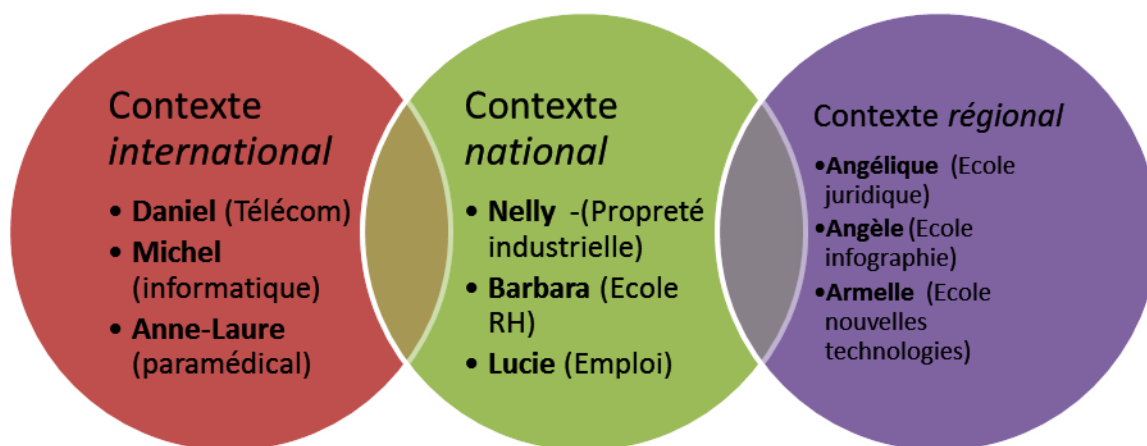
Contexte *international*

- **Daniel** (Télécom)
- **Michel** (informatique)
- **Anne-Laure** (paramédical)

Contexte *national*

- **Nelly** -(Propreté industrielle)
- **Barbara** (Ecole RH)
- **Lucie** (Emploi)

Contexte *régional*

- **Angélique** (Ecole juridique)
- **Angèle** (Ecole infographie)
- **Armelle** (Ecole nouvelles technologies)